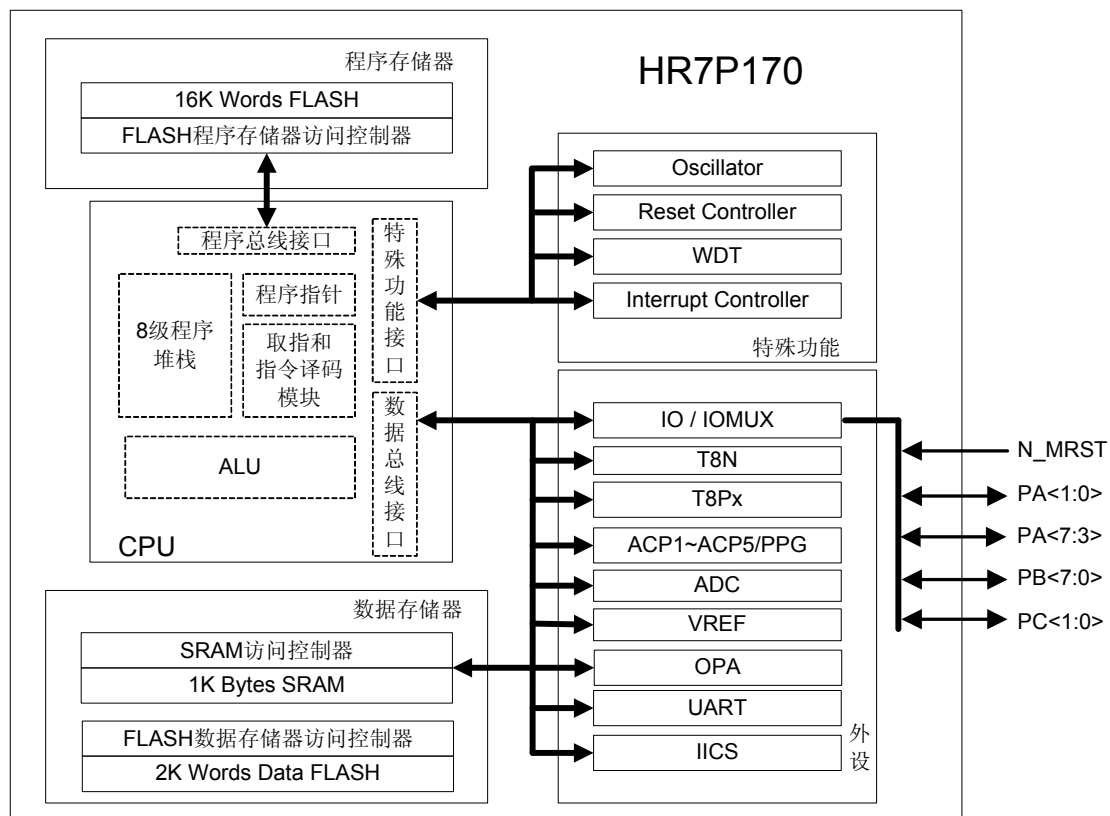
HR7P170

程序存储器

16K Words FLASH

FLASH程序存储器访问控制器

程序总线接口

程序指针

8级程序堆栈

取指和指令译码模块

ALU

CPU

特殊功能接口

数据总线接口

Oscillator

Reset Controller

WDT

Interrupt Controller

特殊功能

IO / IOMUX

T8N

T8Px

ACP1~ACP5/PPG

ADC

VREF

OPA

UART

IICS

外设

N_MRST

PA<1:0>

PA<7:3>

PB<7:0>

PC<1:0>

数据存储器

SRAM访问控制器

1K Bytes SRAM

FLASH数据存储器访问控制器

2K Words Data FLASH